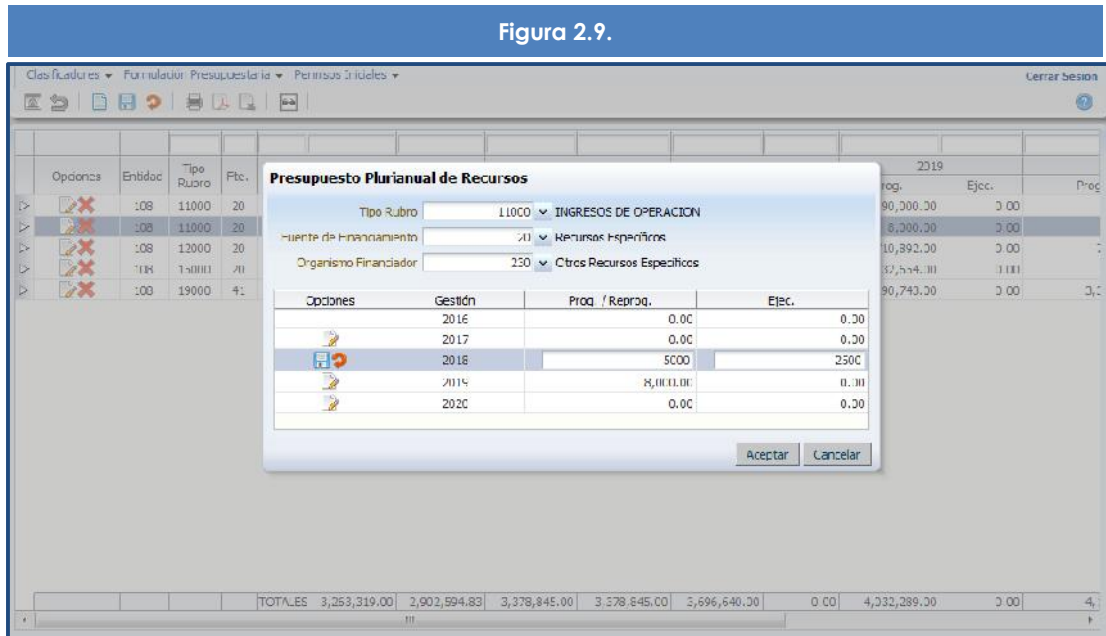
Figura 2.9.

Clasificadores ▾ Formulación Presupuestaria ▾ Permisos Iniciales ▾

Cerrar Sesión

| Opciones | Entidad | Tipo Rubro | Fte. |
|---|---|---|---|
| | 108 | 11000 | 20 |
| | 108 | 11000 | 20 |
| | 108 | 12000 | 20 |
| | 108 | 15000 | 20 |
| | 100 | 19000 | 41 |

| 2019 | | |
|---|---|---|
| Prog. | Ejec. | Prog |
| 90,000.00 | 0.00 | |
| 8,000.00 | 0.00 | |
| 10,392.00 | 0.00 | |
| 37,554.00 | 0.00 | |
| 90,743.00 | 0.00 | 3,3 |

Presupuesto Plurianual de Recursos

Tipo Rubro 11000 INGRESOS DE OPERACION
Fuente de Financiamiento 20 Recursos Específicos
Organismo Financiador 230 Otros Recursos Específicos

| Opciones | Gestión | Prog. / Reprog. | Ejec. |
|---|---|---|---|
| | 2016 | 0.00 | 0.00 |
| | 2017 | 0.00 | 0.00 |
| | 2018 | 5000 | 2500 |
| | 2019 | 8,000.00 | 0.00 |
| | 2020 | 0.00 | 0.00 |

Aceptar Cancelar

TOTALES 3,253,319.00 2,902,594.83 3,378,845.00 3,378,845.00 3,696,640.00 0.00 4,332,289.00 0.00 4,